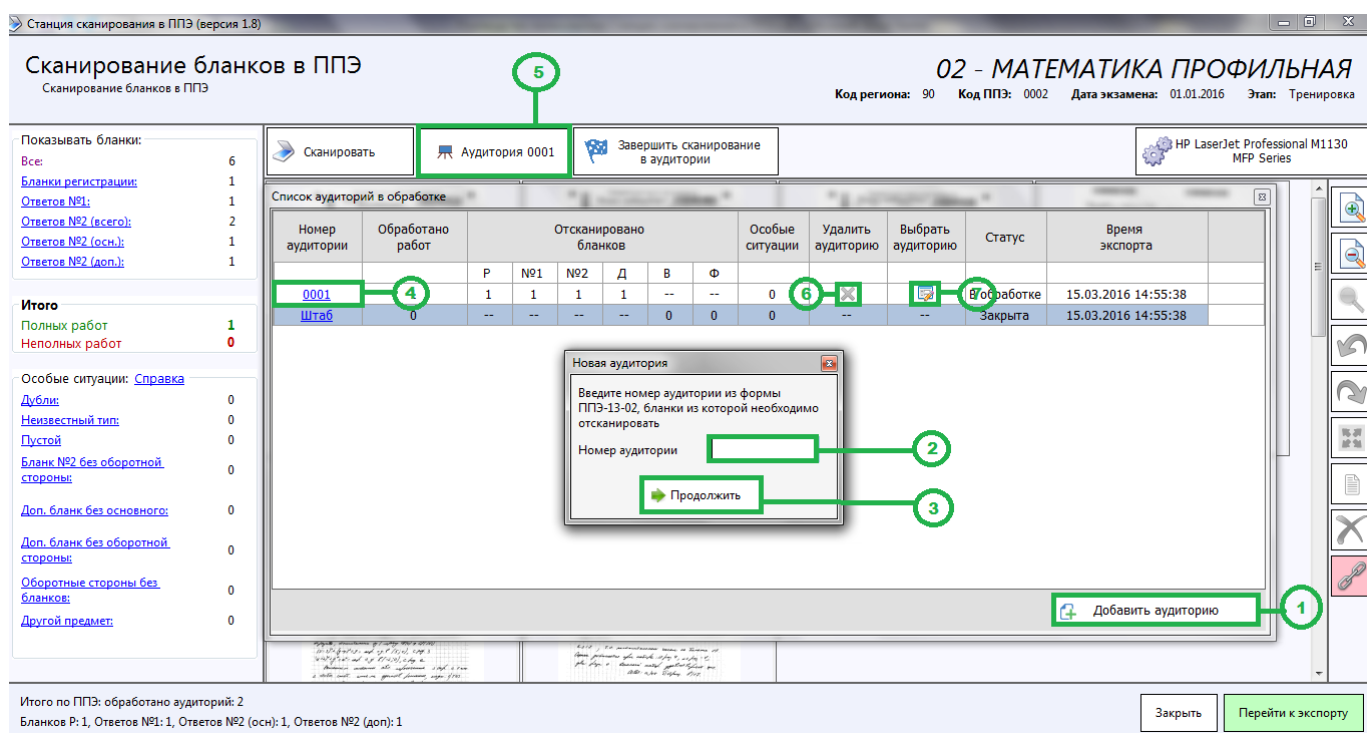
Станция сканирования в ППЭ (версия 1.8)

Сканирование бланков в ППЭ
Сканирование бланков в ППЭ

02 - МАТЕМАТИКА ПРОФИЛЬНАЯ
Код региона: 90 Код ППЭ: 0002 Дата экзамена: 01.01.2016 Этап: Тренировка

5

Сканировать
Аудитория 0001
Завершить сканирование в аудитории
HP LaserJet Professional M1130 MFP Series

Показывать бланки:
Все: 6
Бланки регистрации: 1
Ответов №1: 1
Ответов №2 (всего): 2
Ответов №2 (осн.): 1
Ответов №2 (доп.): 1

Итого
Полных работ 1
Неполных работ 0

Особые ситуации: Справка
Дубли: 0
Неизвестный тип: 0
Пустой 0
Бланк №2 без оборотной стороны: 0
Доп. бланк без основного: 0
Доп. бланк без оборотной стороны: 0
Оборотные стороны без бланков: 0
Другой предмет: 0

Список аудиторий в обработке

| Номер аудитории | Обработано работ | Отсканировано бланков | | | | | | Особые ситуации | Удалить аудиторию | Выбрать аудиторию | Статус | Время экспорта |
|---|---|---|---|---|---|---|---|---|---|---|---|---|
| | | Р | №1 | №2 | Д | В | Ф | | | | | |
| 0001 | 1 | 1 | 1 | 1 | 1 | -- | -- | 0 | | | В обработке | 15.03.2016 14:55:38 |
| Штаб | 0 | -- | -- | -- | -- | 0 | 0 | 0 | -- | -- | Закрыта | 15.03.2016 14:55:38 |

4
6
7

Новая аудитория
Введите номер аудитории из формы ППЭ-13-02, бланки из которой необходимо отсканировать
Номер аудитории
2
Продолжить
3

Добавить аудиторию
1

Итого по ППЭ: обработано аудиторий: 2
Бланков Р: 1, Ответов №1: 1, Ответов №2 (осн): 1, Ответов №2 (доп): 1

Закрыть
Перейти к экспорту